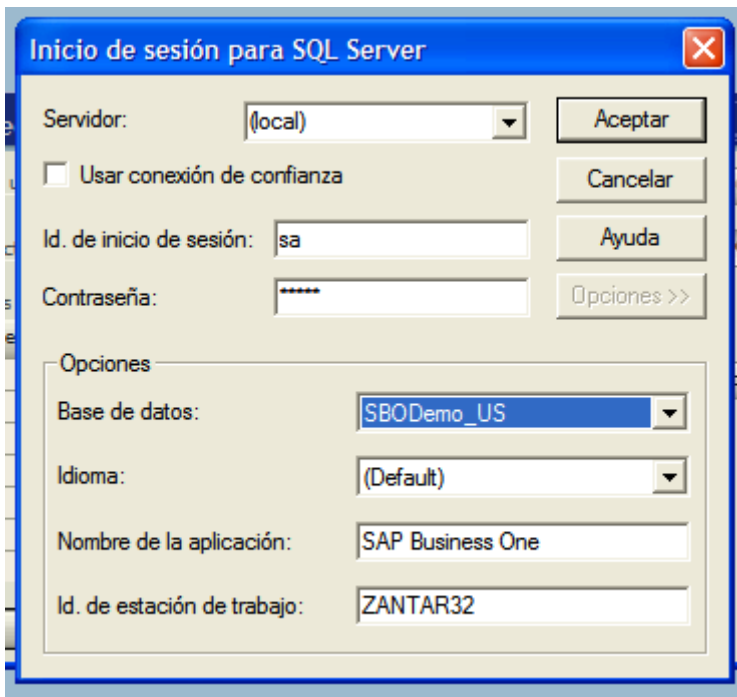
Inicio de sesión para SQL Server

Servidor: (local)

Aceptar

Usar conexión de confianza

Cancelar

Id. de inicio de sesión: sa

Ayuda

Contraseña: ******

Opciones >>

Opciones

Base de datos: SBODemo_US

Idioma: (Default)

Nombre de la aplicación: SAP Business One

Id. de estación de trabajo: ZANTAR32